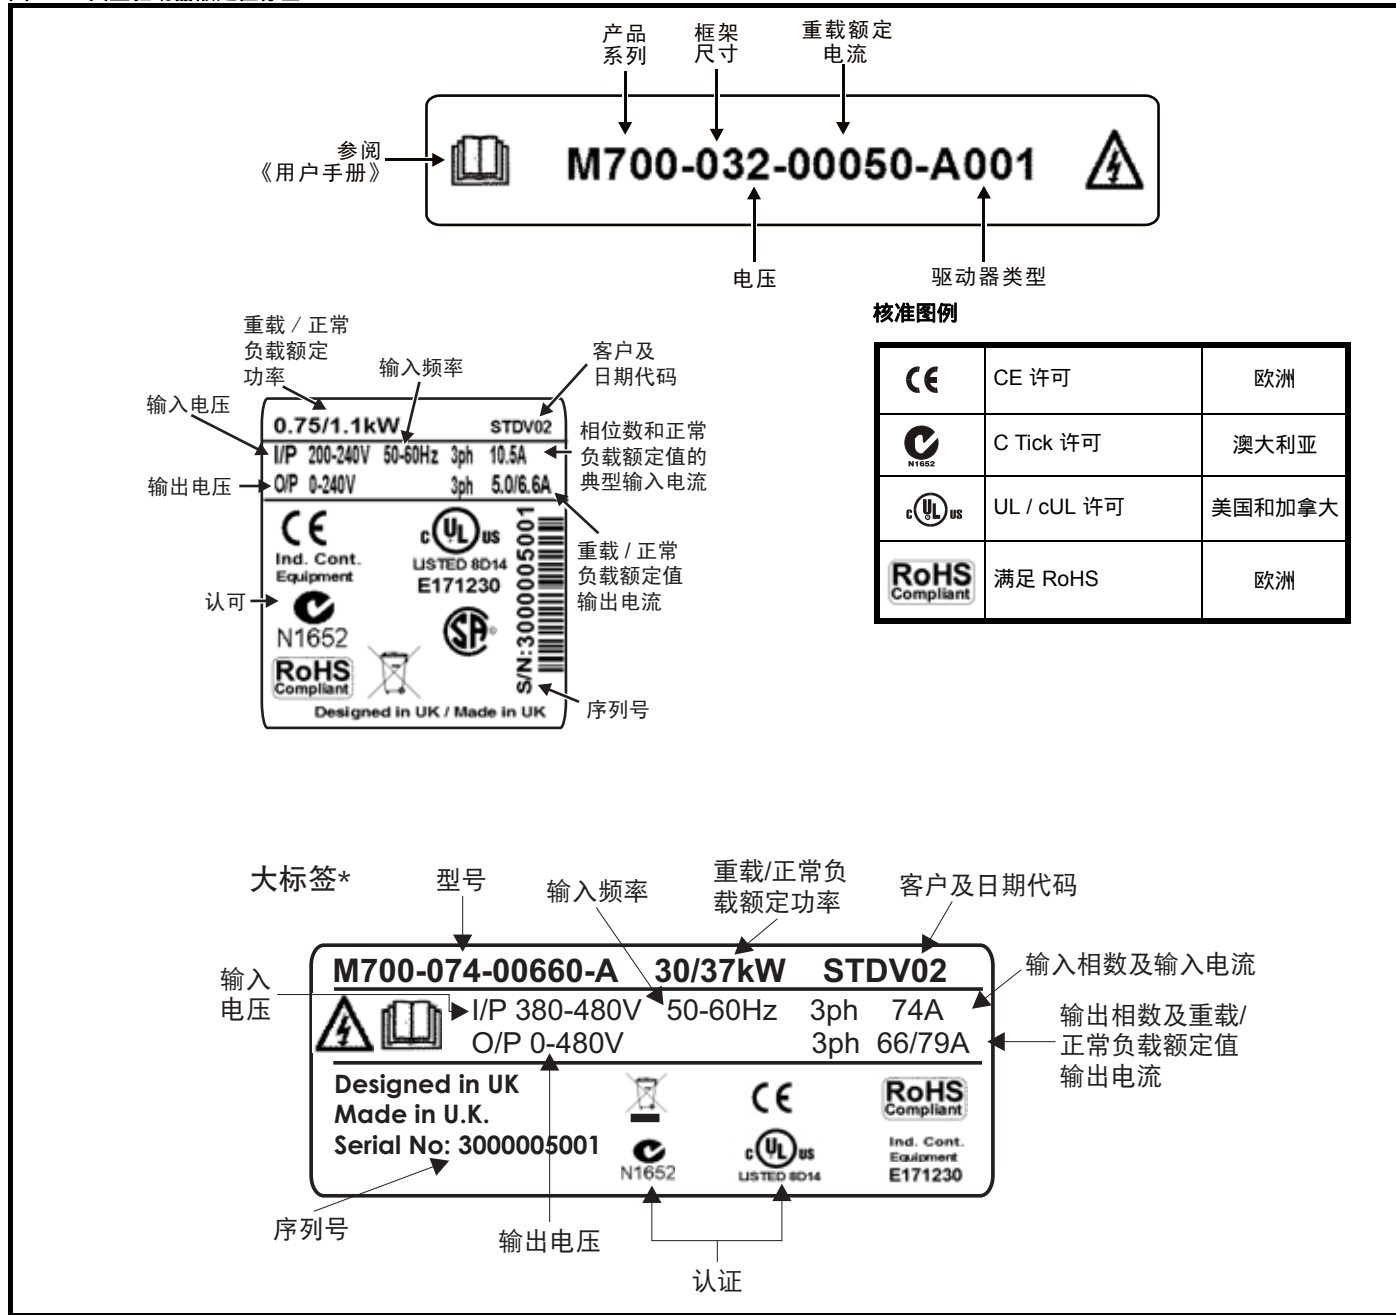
产品系列
框架尺寸
重载额定电流
参阅《用户手册》
M700-032-00050-A001
电压
驱动器类型

核准图例

| | | |
|---|---|---|
| CE | CE 许可 | 欧洲 |
| N1652 | C Tick 许可 | 澳大利亚 |
| c UL us | UL / cUL 许可 | 美国和加拿大 |
| RoHS Compliant | 满足 RoHS | 欧洲 |

重载 / 正常负载额定功率
输入频率
客户及日期代码
输入电压
0.75/1.1kW STDV02
I/P 200-240V 50-60Hz 3ph 10.5A
相位数和正常负载额定值的典型输入电流
输出电压
O/P 0-240V 3ph 5.0/6.6A
CE
Ind. Cont. Equipment
c UL us
LISTED 8D14
E171230
重载 / 正常负载额定值输出电流
认可
N1652
S/N:3000005001
RoHS Compliant
Designed in UK / Made in UK
序列号

大标签*
型号
输入频率
重载/正常负载额定功率
客户及日期代码
输入电压
M700-074-00660-A 30/37kW STDV02
输入相数及输入电流
I/P 380-480V 50-60Hz 3ph 74A
O/P 0-480V 3ph 66/79A
输出相数及重载/正常负载额定值输出电流
Designed in UK
Made in U.K.
Serial No: 3000005001
CE
RoHS Compliant
N1652
c UL us
LISTED 8D14
Ind. Cont. Equipment
E171230
序列号
输出电压
认证